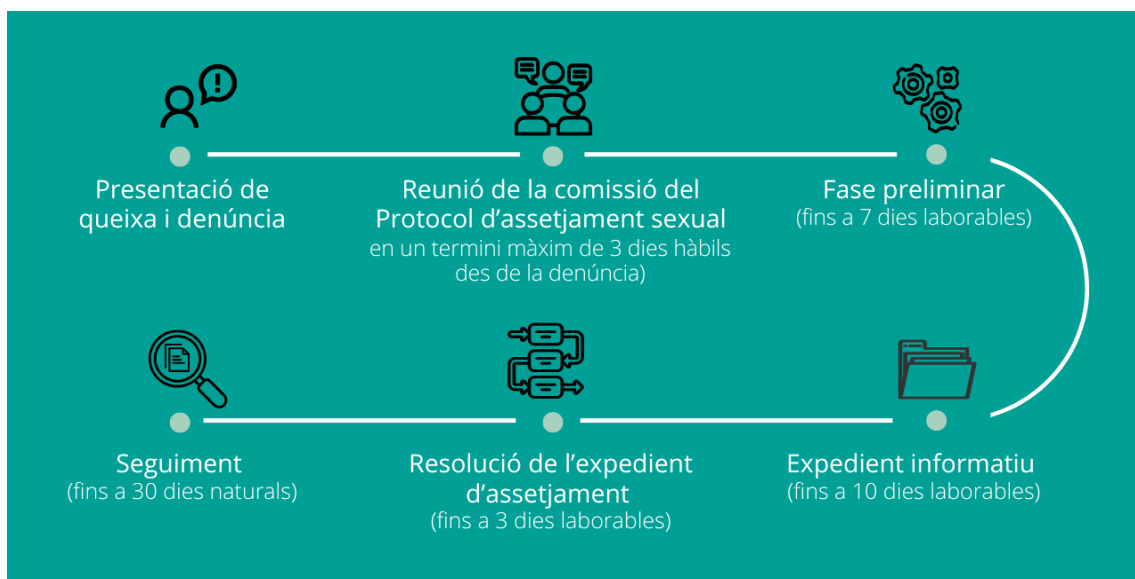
Presentació de queixa i denúncia

Reunió de la comissió del Protocol d’assetjament sexual
en un termini màxim de 3 dies hàbils des de la denúncia)

Fase preliminar
(fins a 7 dies laborables)

Expedient informatiu
(fins a 10 dies laborables)

Resolució de l’expedient d’assetjament
(fins a 3 dies laborables)

Seguiment
(fins a 30 dies naturals)